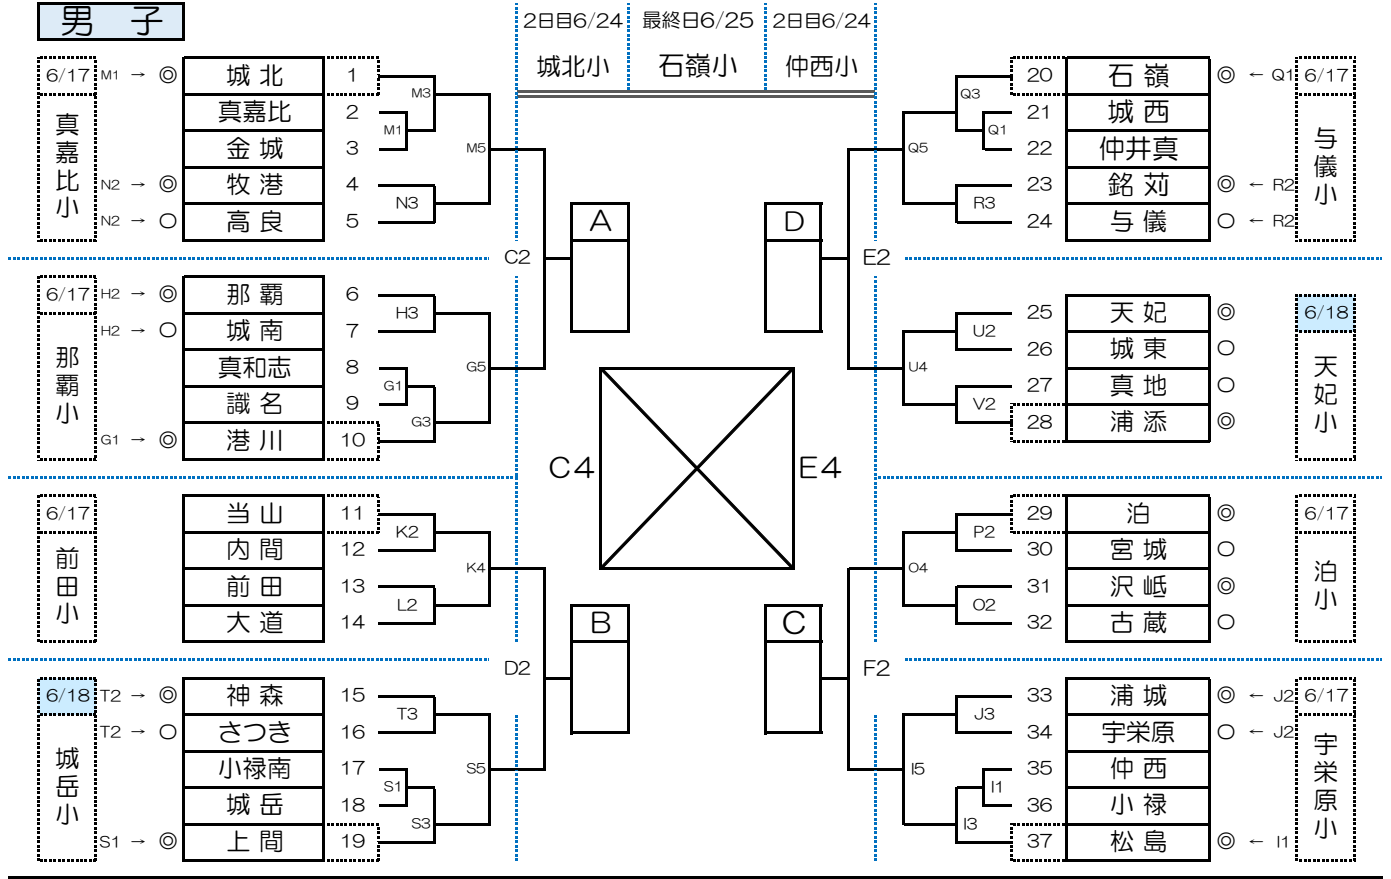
男 子

2日目6/24 城北小
最終日6/25 石嶺小
2日目6/24 仲西小

6/17 真嘉比小
M1 → ◎ 城 北 1
真嘉比 2
金 城 3
N2 → ◎ 牧 港 4
N2 → ○ 高 良 5
M1 M3 M5 N3

6/17 那覇小
H2 → ◎ 那 覇 6
H2 → ○ 城 南 7
真和志 8
識 名 9
G1 → ◎ 港 川 10
H3 G1 G3 G5

C2

6/17 前田小
当 山 11
内 間 12
前 田 13
大 道 14
K2 L2 K4

D2

6/18 城岳小
T2 → ◎ 神 森 15
T2 → ○ さつき 16
小禄南 17
城 岳 18
S1 → ◎ 上 間 19
T3 S1 S3 S5

A
B
C4
E4
D
C

E2
F2

20 石 嶺 ◎ ← Q1 6/17
21 城 西
22 仲井真
23 銘 苅 ◎ ← R2
24 与 儀 ○ ← R2
与儀小
Q3 Q1 Q5 R3

25 天 妃 ◎
26 城 東 ○
27 真 地 ○
28 浦 添 ◎
6/18 天妃小
U2 U4 V2

29 泊 ◎
30 宮 城 ○
31 沢 岻 ◎
32 古 蔵 ○
6/17 泊小
P2 O4 O2

33 浦 城 ◎ ← J2 6/17
34 宇栄原 ○ ← J2
35 仲 西
36 小 禄
37 松 島 ◎ ← I1
宇栄原小
J3 I1 I5 I3